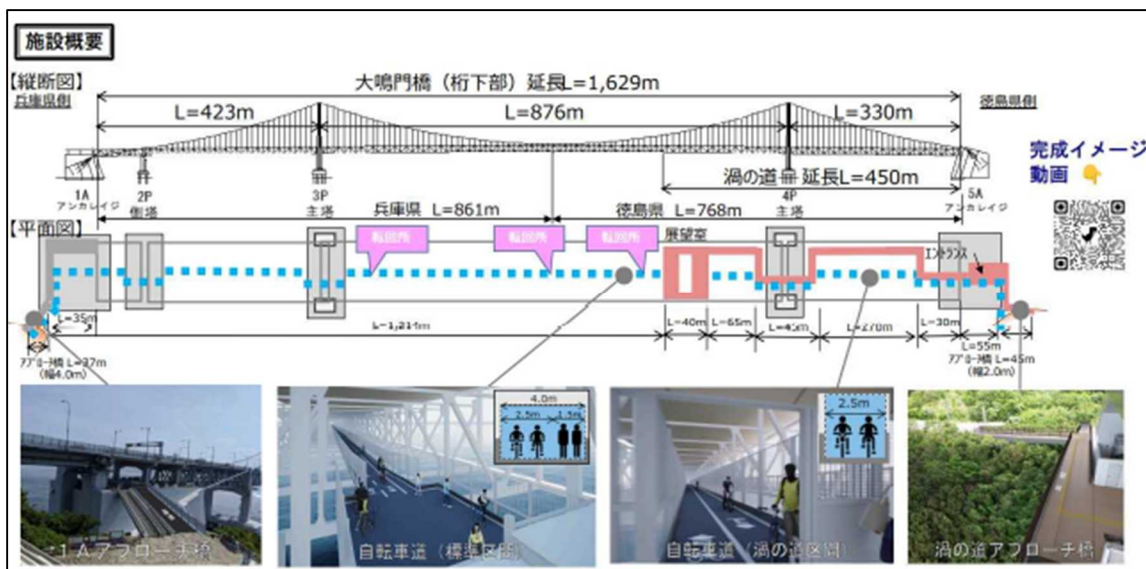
施設概要

【縦断図】
兵庫県側
大鳴門橋（桁下部）延長L=1,629m
徳島県側
L=423m
L=876m
L=330m
渦の道 延長L=450m
1A アンカレイジ
2P 側塔
3P 主塔
4P 主塔
5A アンカレイジ
完成イメージ動画

【平面図】
兵庫県 L=861m
徳島県 L=768m
転回所
転回所
転回所
展望室
エントランス
L=35m
L=1,211m
L=40m
L=65m
L=45m
L=270m
L=30m
L=55m
アプローチ橋 L=37m (幅4.0m)
アプローチ橋 L=45m (幅2.0m)

4.0m
2.5m
1.5m
2.5m

1Aアプローチ橋
自転車道（標準区間）
自転車道（渦の道区間）
渦の道アプローチ橋